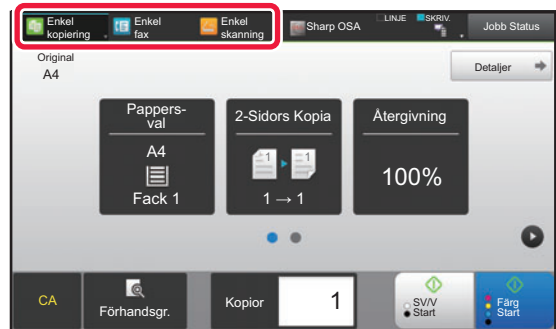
Enkel kopiering
Enkel fax
Enkel skanning
Sharp OSA
LINJE
SKRIV.
Jobb Status

Original
A4

Detaljer

Pappers-val
A4
Fack 1

2-Sidors Kopia
1
1
1 → 1

Återgivning
100%

CA
Förhandsgr.
Kopior
1
SV/V Start
Färg Start